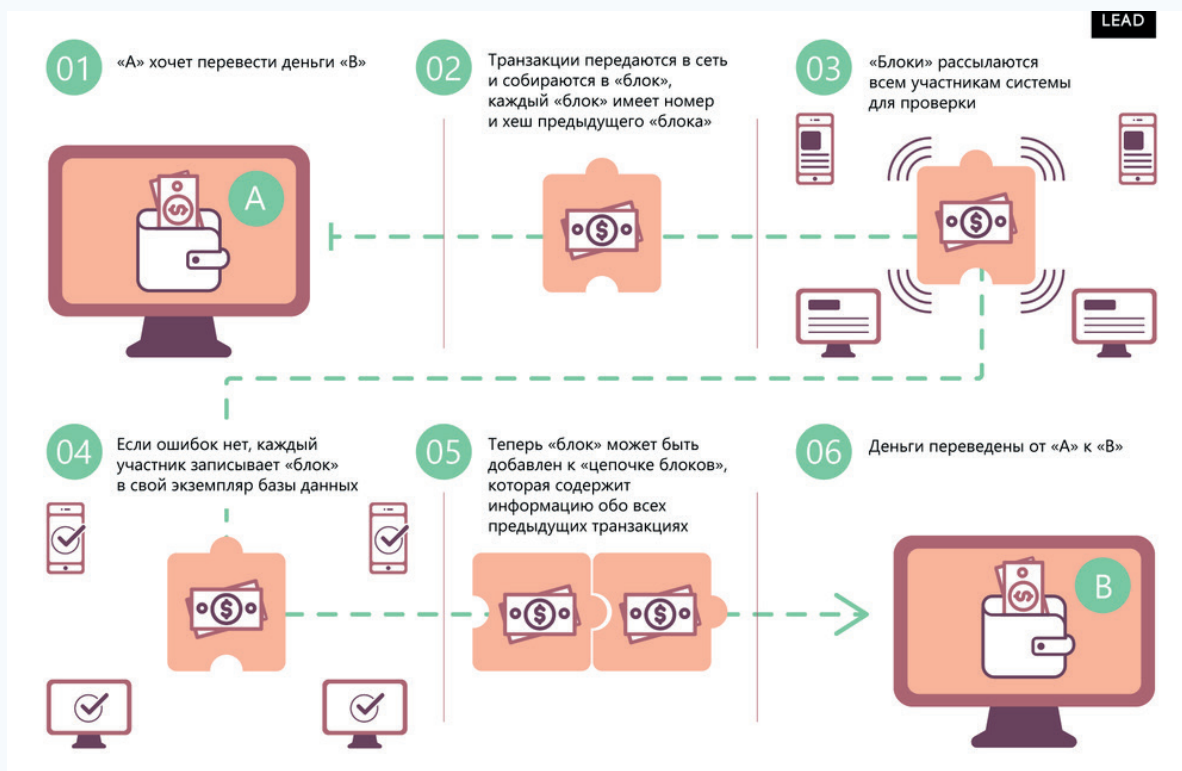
LEAD

01 «А» хочет перевести деньги «В»

A

02 Транзакции передаются в сеть и собираются в «блок», каждый «блок» имеет номер и хеш предыдущего «блока»

03 «Блоки» рассылаются всем участникам системы для проверки

04 Если ошибок нет, каждый участник записывает «блок» в свой экземпляр базы данных

05 Теперь «блок» может быть добавлен к «цепочке блоков», которая содержит информацию обо всех предыдущих транзакциях

06 Деньги переведены от «А» к «В»

B